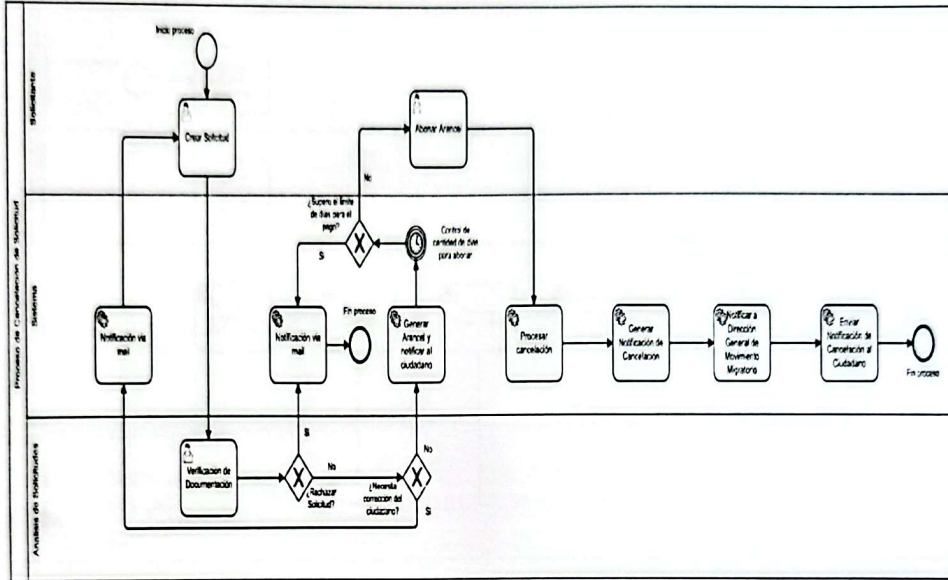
Proceso de Cancelación de Solicitud

Solicitante

Sistema

Analista de Solicitudes

Inicio proceso

Crear Solicitud

Abonar Arancel

No

¿Superó el límite de días para el pago?

Control de cantidad de días para abonar

Si

Notificación vía mail

Notificación vía mail

Fin proceso

Generar Arancel y notificar al ciudadano

Procesar cancelación

Generar Notificación de Cancelación

Notificar a Dirección General de Movimiento Migratorio

Enviar Notificación de Cancelación al Ciudadano

Fin proceso

Verificación de Documentación

Si

No

¿Rechazar Solicitud?

¿Necesita corrección del ciudadano?

No

Si